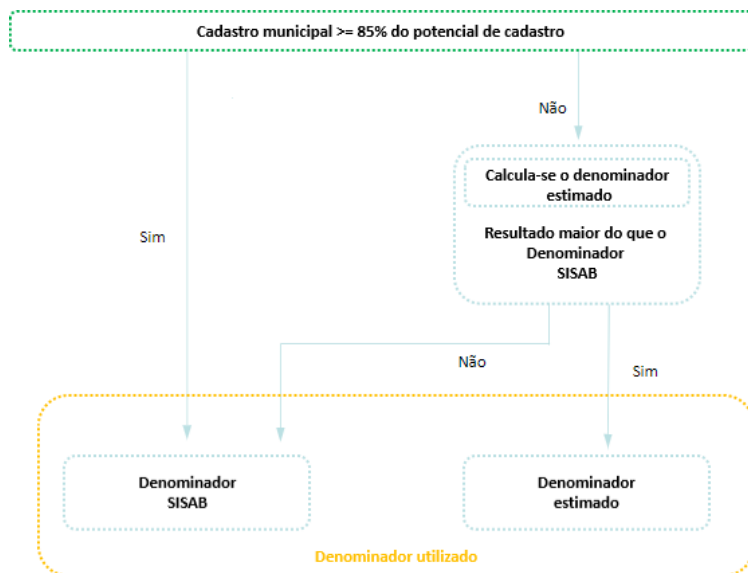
Cadastro municipal >= 85% do potencial de cadastro

Não

Calcula-se o denominador estimado

Resultado maior do que o Denominador SISAB

Sim

Não

Sim

Denominador SISAB

Denominador estimado

Denominador utilizado